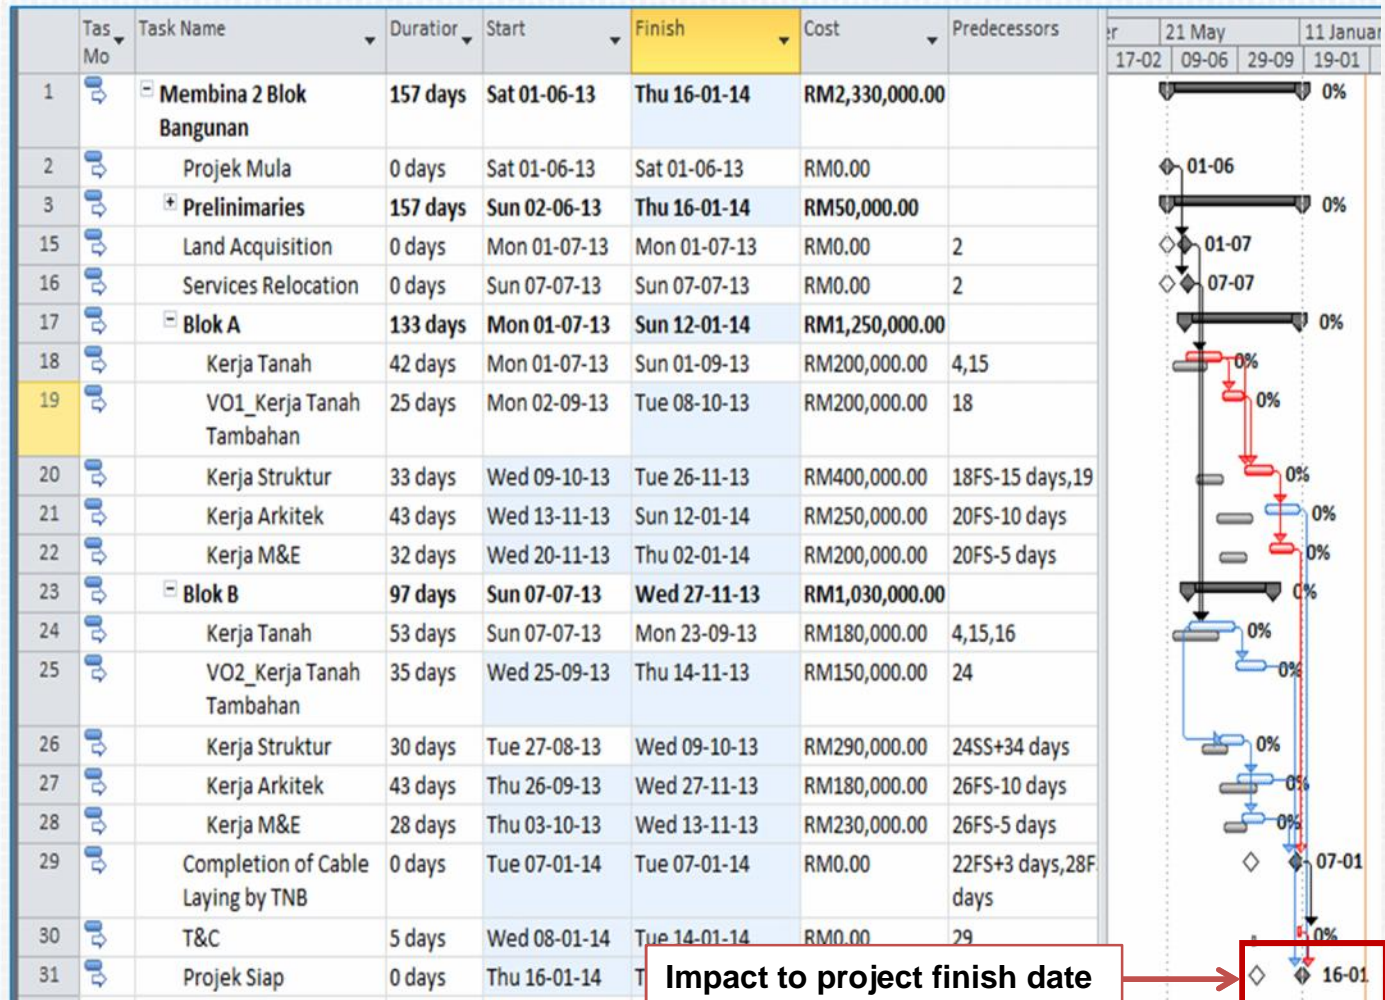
| | Tas Mo | Task Name | Duration | Start | Finish | Cost | Predecessors |
|---|---|---|---|---|---|---|---|
| 1 | | Membina 2 Blok Bangunan | 157 days | Sat 01-06-13 | Thu 16-01-14 | RM2,330,000.00 | |
| 2 | | Projek Mula | 0 days | Sat 01-06-13 | Sat 01-06-13 | RM0.00 | |
| 3 | | Prelinimaries | 157 days | Sun 02-06-13 | Thu 16-01-14 | RM50,000.00 | |
| 15 | | Land Acquisition | 0 days | Mon 01-07-13 | Mon 01-07-13 | RM0.00 | 2 |
| 16 | | Services Relocation | 0 days | Sun 07-07-13 | Sun 07-07-13 | RM0.00 | 2 |
| 17 | | Blok A | 133 days | Mon 01-07-13 | Sun 12-01-14 | RM1,250,000.00 | |
| 18 | | Kerja Tanah | 42 days | Mon 01-07-13 | Sun 01-09-13 | RM200,000.00 | 4,15 |
| 19 | | VO1_Kerja Tanah Tambahan | 25 days | Mon 02-09-13 | Tue 08-10-13 | RM200,000.00 | 18 |
| 20 | | Kerja Struktur | 33 days | Wed 09-10-13 | Tue 26-11-13 | RM400,000.00 | 18FS-15 days,19 |
| 21 | | Kerja Arkitek | 43 days | Wed 13-11-13 | Sun 12-01-14 | RM250,000.00 | 20FS-10 days |
| 22 | | Kerja M&E | 32 days | Wed 20-11-13 | Thu 02-01-14 | RM200,000.00 | 20FS-5 days |
| 23 | | Blok B | 97 days | Sun 07-07-13 | Wed 27-11-13 | RM1,030,000.00 | |
| 24 | | Kerja Tanah | 53 days | Sun 07-07-13 | Mon 23-09-13 | RM180,000.00 | 4,15,16 |
| 25 | | VO2_Kerja Tanah Tambahan | 35 days | Wed 25-09-13 | Thu 14-11-13 | RM150,000.00 | 24 |
| 26 | | Kerja Struktur | 30 days | Tue 27-08-13 | Wed 09-10-13 | RM290,000.00 | 24SS+34 days |
| 27 | | Kerja Arkitek | 43 days | Thu 26-09-13 | Wed 27-11-13 | RM180,000.00 | 26FS-10 days |
| 28 | | Kerja M&E | 28 days | Thu 03-10-13 | Wed 13-11-13 | RM230,000.00 | 26FS-5 days |
| 29 | | Completion of Cable Laying by TNB | 0 days | Tue 07-01-14 | Tue 07-01-14 | RM0.00 | 22FS+3 days,28F days |
| 30 | | T&C | 5 days | Wed 08-01-14 | Tue 14-01-14 | RM0.00 | 29 |
| 31 | | Projek Siap | 0 days | Thu 16-01-14 | T | | |

r 21 May 11 Januar
17-02 09-06 29-09 19-01

0%
01-06
0%
01-07
07-07
0%
0%
0%
0%
0%
0%
0%
0%
0%
0%
0%
0%
07-01
0%
16-01

Impact to project finish date